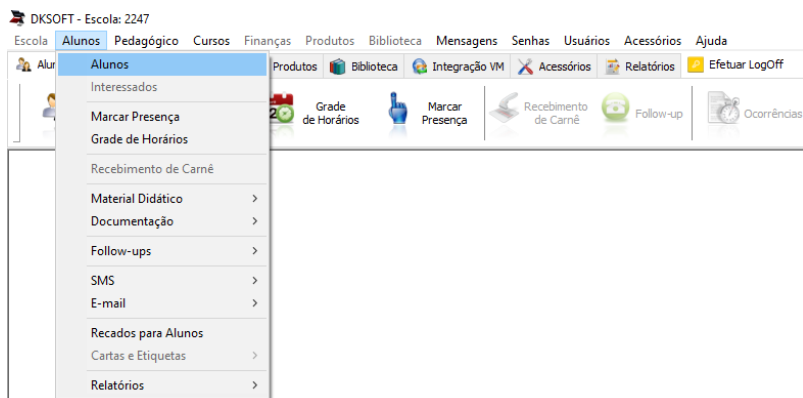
DKSOFT - Escola: 2247
Escola Alunos Pedagógico Cursos Finanças Produtos Biblioteca Mensagens Senhas Usuários Acessórios Ajuda
Alun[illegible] Produtos Biblioteca Integração VM Acessórios Relatórios Efetuar LogOff
Grade de Horários
Marcar Presença
Recebimento de Carnê
Follow-up
Ocorrências
Alunos
Interessados
Marcar Presença
Grade de Horários
Recebimento de Carnê
Material Didático >
Documentação >
Follow-ups >
SMS >
E-mail >
Recados para Alunos
Cartas e Etiquetas >
Relatórios >